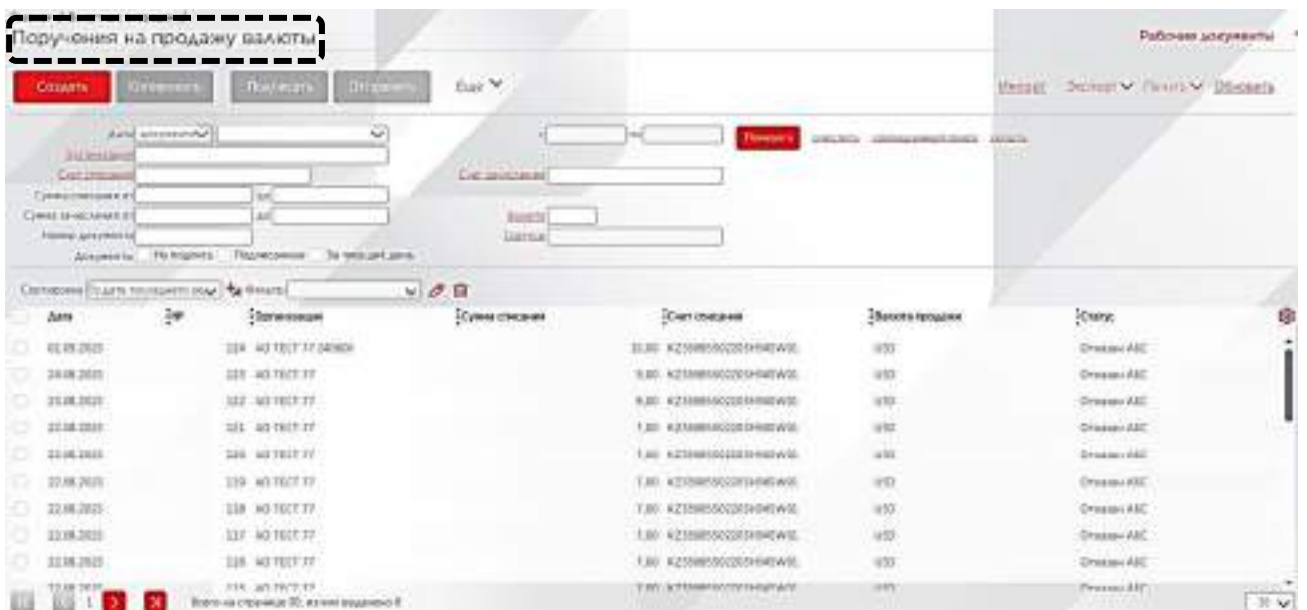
Поручения на продажу валюты

Рабочие документы

Создать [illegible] Подписать Отправить Еще

Импорт Экспорт Печать Обновить

Дата документа

Получатель

Счет отправителя

Сумма списания от до

Сумма зачисления от до

Номер документа

Документы: Не подписанные Подписанные За текущий день

Счет зачисления

Валюта

Статус

Поиск

| | Дата | № | Запчасти | Сумма списания | Счет списания | Валюта продажи | Статус |
|---|---|---|---|---|---|---|---|
| | 01.09.2020 | 124 | АО ТЕСТ 77 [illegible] | 10,00 | KZ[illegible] | USD | Отказан АБС |
| | 24.08.2020 | 123 | АО ТЕСТ 77 | 5,00 | KZ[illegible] | USD | Отказан АБС |
| | 23.08.2020 | 122 | АО ТЕСТ 77 | 5,00 | KZ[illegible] | USD | Отказан АБС |
| | 22.08.2020 | 121 | АО ТЕСТ 77 | 7,00 | KZ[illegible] | USD | Отказан АБС |
| | 22.08.2020 | 120 | АО ТЕСТ 77 | 7,00 | KZ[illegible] | USD | Отказан АБС |
| | 22.08.2020 | 119 | АО ТЕСТ 77 | 7,00 | KZ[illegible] | USD | Отказан АБС |
| | 22.08.2020 | 118 | АО ТЕСТ 77 | 7,00 | KZ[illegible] | USD | Отказан АБС |
| | 22.08.2020 | 117 | АО ТЕСТ 77 | 7,00 | KZ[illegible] | USD | Отказан АБС |
| | 22.08.2020 | 116 | АО ТЕСТ 77 | 7,00 | KZ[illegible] | USD | Отказан АБС |
| | 22.08.2020 | 115 | АО ТЕСТ 77 | 7,00 | KZ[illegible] | USD | Отказан АБС |

1

Всего на странице 30, из них выделено 0

30